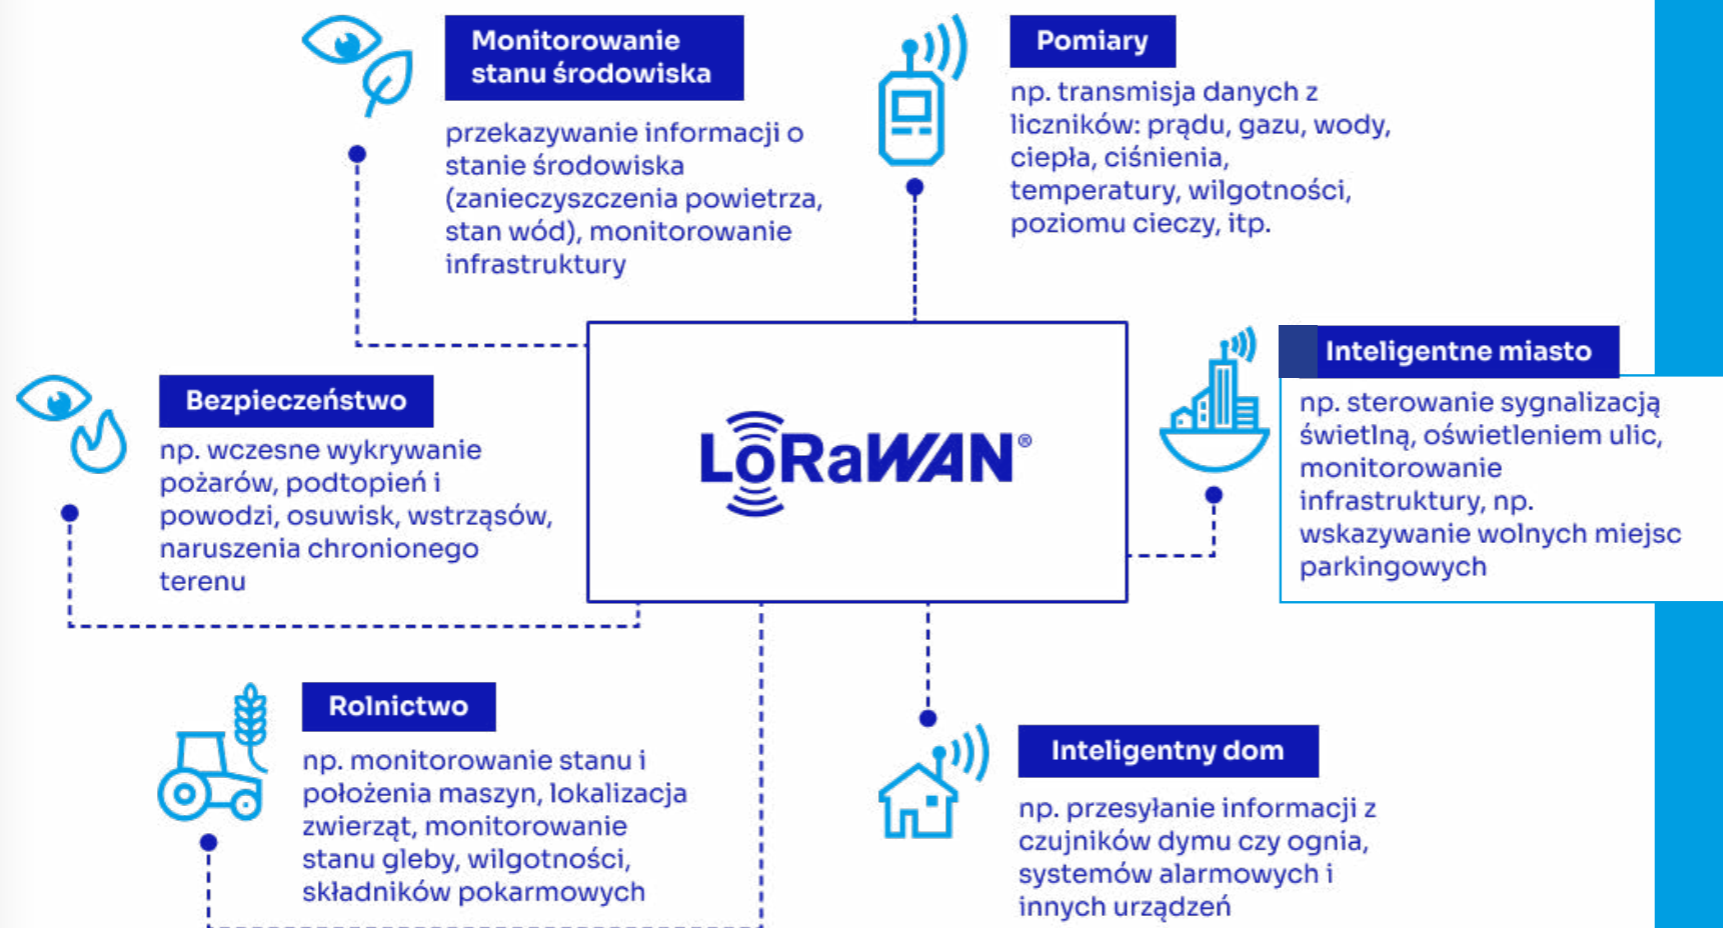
Monitorowanie stanu środowiska

przekazywanie informacji o stanie środowiska (zanieczyszczenia powietrza, stan wód), monitorowanie infrastruktury

Pomiary

np. transmisja danych z liczników: prądu, gazu, wody, ciepła, ciśnienia, temperatury, wilgotności, poziomu cieczy, itp.

Bezpieczeństwo

np. wczesne wykrywanie pożarów, podtopień i powodzi, osuwisk, wstrząsów, naruszenia chronionego terenu

LoRaWAN®

Inteligentne miasto

np. sterowanie sygnalizacją świetlną, oświetleniem ulic, monitorowanie infrastruktury, np. wskazywanie wolnych miejsc parkingowych

Rolnictwo

np. monitorowanie stanu i położenia maszyn, lokalizacja zwierząt, monitorowanie stanu gleby, wilgotności, składników pokarmowych

Inteligentny dom

np. przesyłanie informacji z czujników dymu czy ognia, systemów alarmowych i innych urządzeń